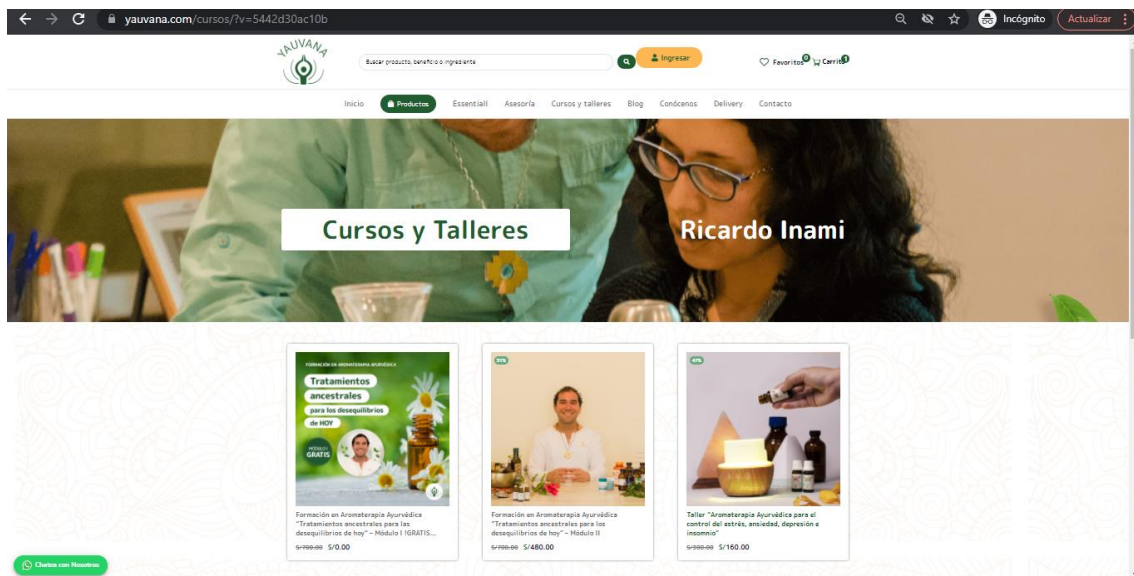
yauvana.com/cursos/?v=5442d30ac10b

Incógnito

Actualizar

YAUVANA

Buscar producto, beneficio o ingrediente

Ingresar

Favoritos 0

Carrito 0

Inicio

Productos

Essentiall

Asesoría

Cursos y talleres

Blog

Conócenos

Delivery

Contacto

Cursos y Talleres

Ricardo Inami

FORMACIÓN EN AROMATERAPIA AYURVÉDICA

Tratamientos ancestrales para los desequilibrios de HOY

MÓDULO I GRATIS

Formación en Aromaterapia Ayurvédica "Tratamientos ancestrales para los desequilibrios de hoy" – Módulo I ¡GRATIS...

S/700.00 S/0.00

33%

Formación en Aromaterapia Ayurvédica "Tratamientos ancestrales para los desequilibrios de hoy" – Módulo II

S/700.00 S/480.00

47%

Taller "Aromaterapia Ayurvédica para el control del estrés, ansiedad, depresión e insomnio"

S/300.00 S/160.00

Chatea con Nosotros